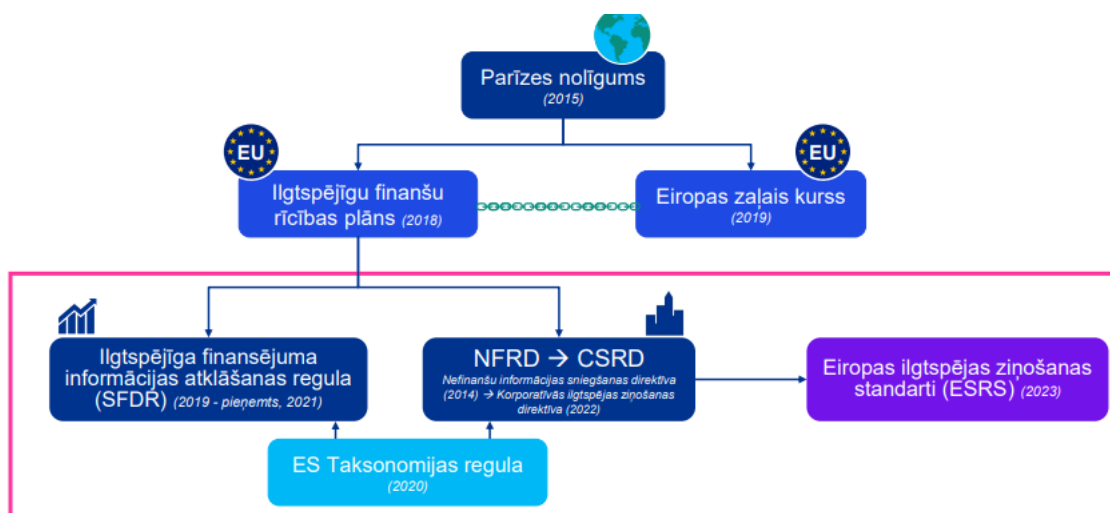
Parīzes nolīgums
(2015)

EU

Ilgtspējīgu finanšu rīcības plāns (2018)

EU

Eiropas zaļais kurss
(2019)

Ilgtspējīga finansējuma informācijas atklāšanas regula (SFDR) (2019 - pieņemts, 2021)

NFRD → CSRD
Nefinanšu informācijas sniegšanas direktīva (2014) → Korporatīvās ilgtspējas ziņošanas direktīva (2022)

Eiropas ilgtspējas ziņošanas standarti (ESRS) (2023)

ES Taksonomijas regula
(2020)